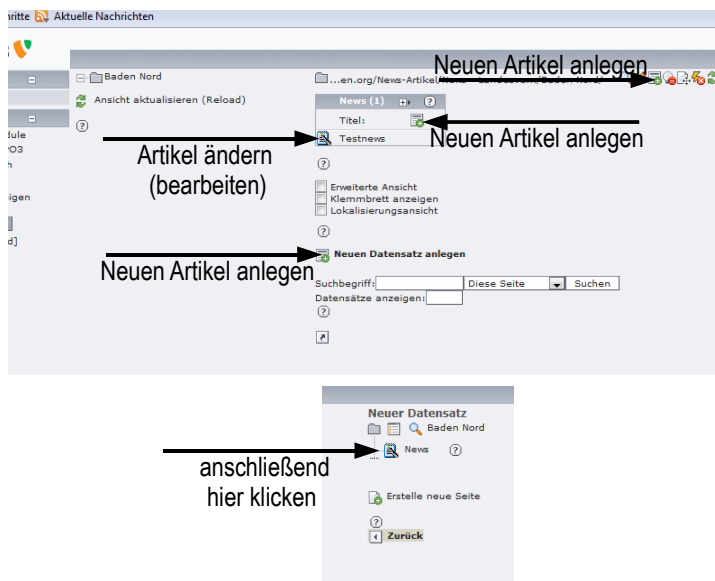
ritte Aktuelle Nachrichten

dule
O3
h

igen

d]

Baden Nord

Ansicht aktualisieren (Reload)

?

...en.org/News-Artikel/News - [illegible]

Neuen Artikel anlegen

News (1) ?

Titel:

Testnews

Neuen Artikel anlegen

Artikel ändern (bearbeiten)

?

Erweiterte Ansicht
Klemmbrett anzeigen
Lokalisierungsansicht

?

Neuen Datensatz anlegen

Neuen Artikel anlegen

Suchbegriff: Diese Seite Suchen
Datensätze anzeigen:

?

Neuer Datensatz

Baden Nord

News ?

anschließend hier klicken

Erstelle neue Seite

?

Zurück